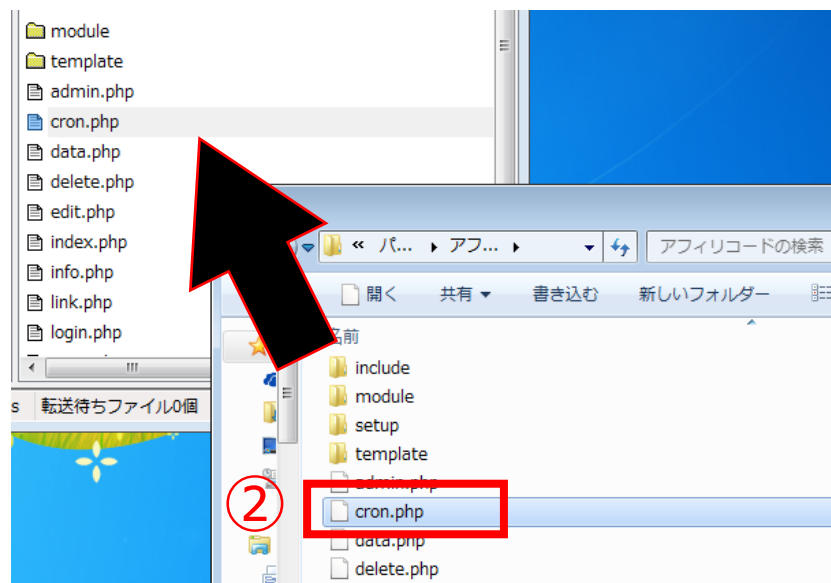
module
template
admin.php
cron.php
data.php
delete.php
edit.php
index.php
info.php
link.php
login.php

s 転送待ちファイル0個

« パ... ▸ アフ... ▸
アフィリコードの検索
開く 共有 ▾ 書き込む 新しいフォルダー
名前
include
module
setup
template
admin.php
②
cron.php
data.php
delete.php